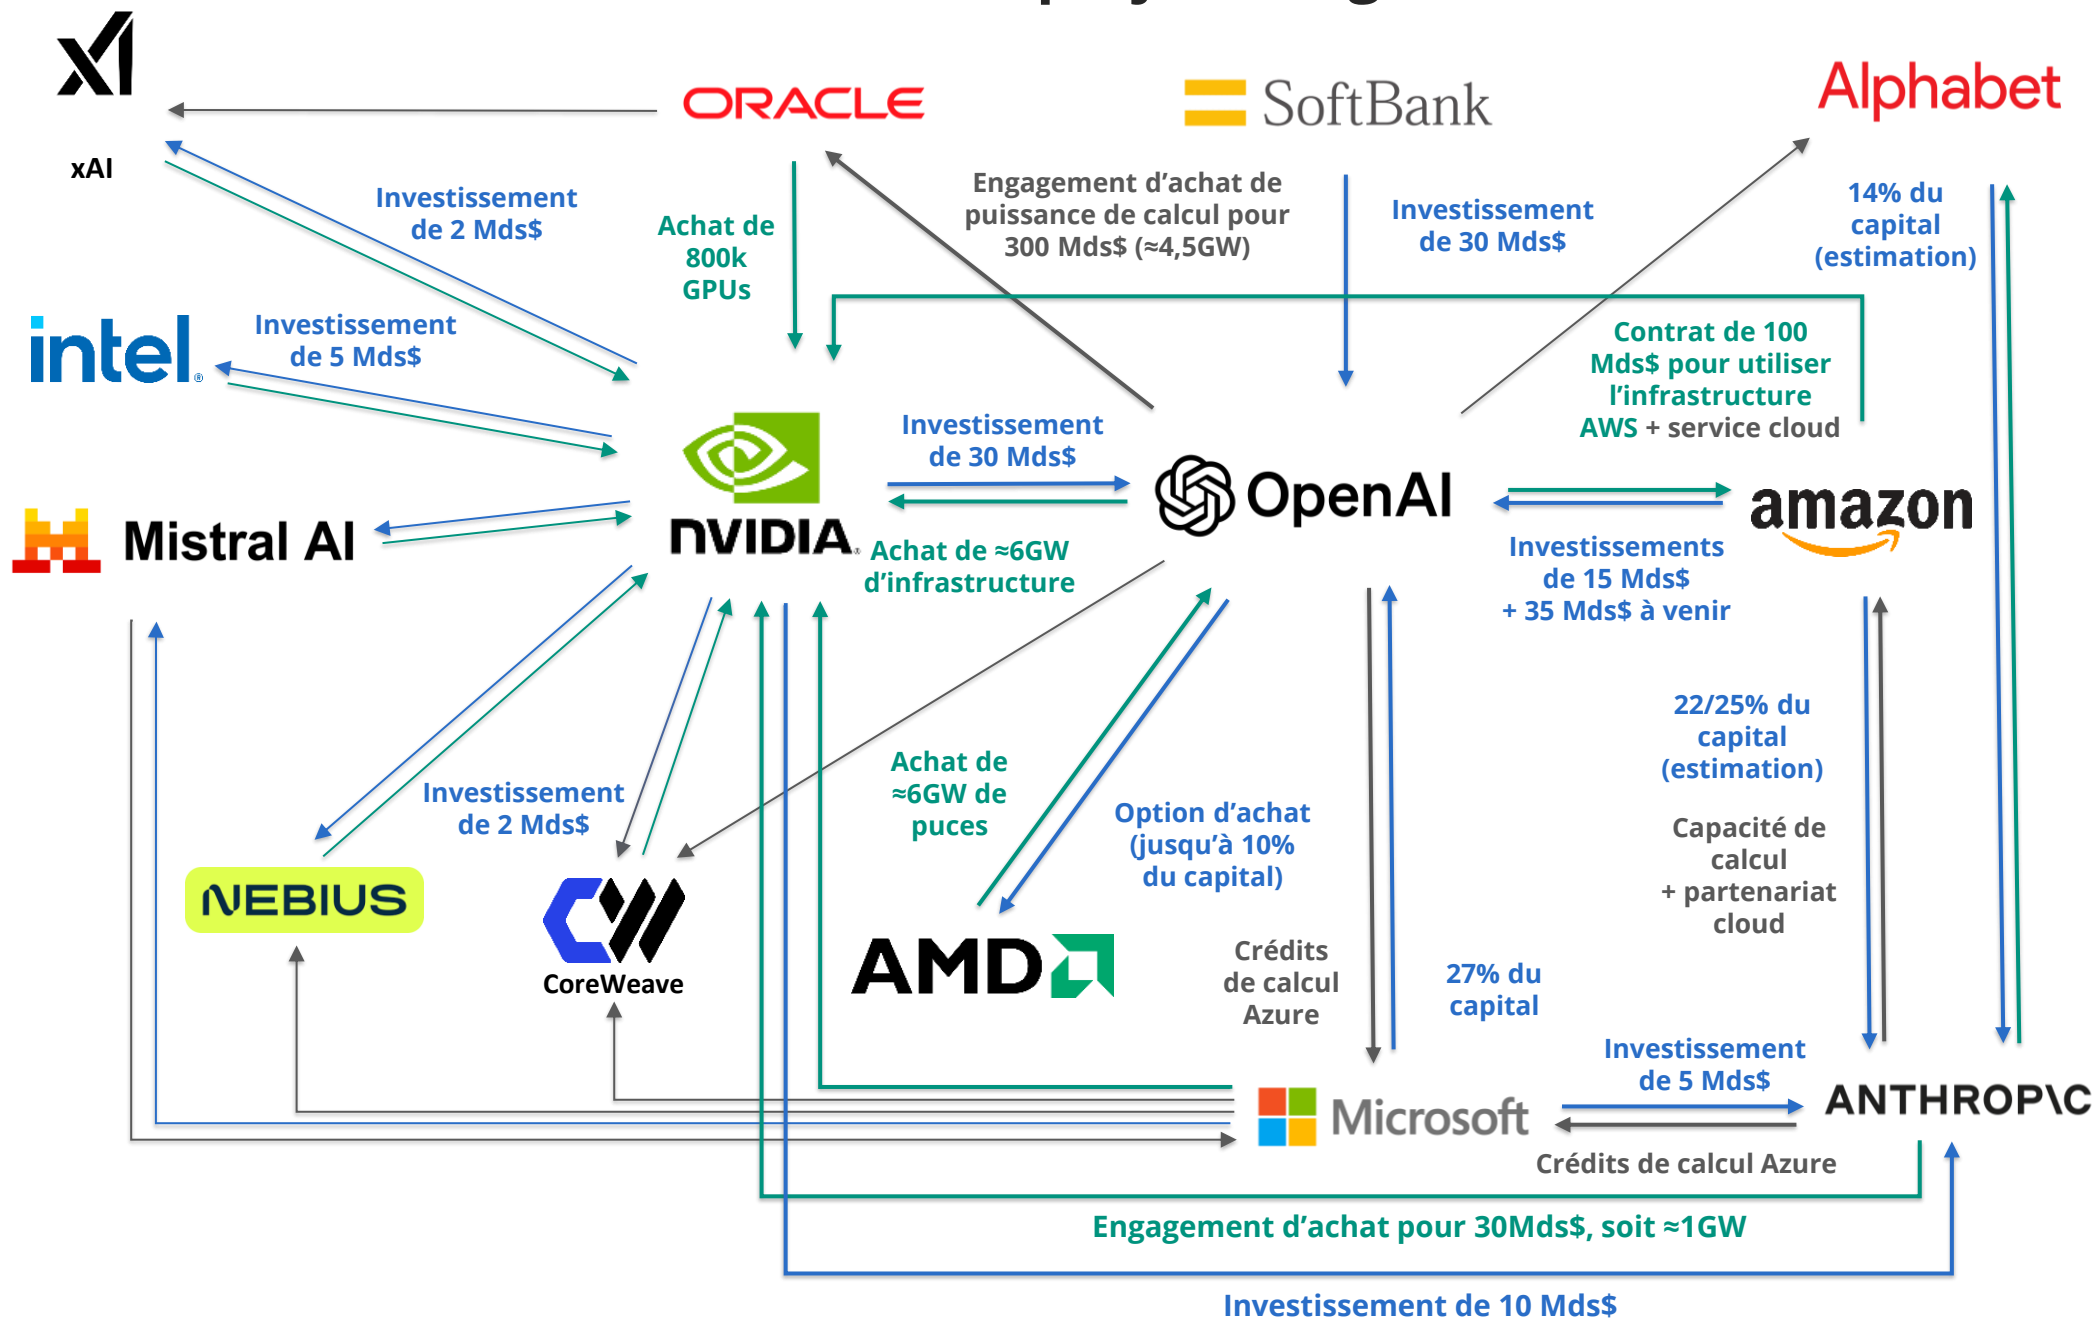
xAI

ORACLE

SoftBank

Alphabet

Investissement de 2 Mds$

Achat de 800k GPUs

Engagement d'achat de puissance de calcul pour 300 Mds$ (≈4,5GW)

Investissement de 30 Mds$

14% du capital (estimation)

intel

Investissement de 5 Mds$

Contrat de 100 Mds$ pour utiliser l'infrastructure AWS + service cloud

NVIDIA

Investissement de 30 Mds$

OpenAI

amazon

Mistral AI

Achat de ≈6GW d'infrastructure

Investissements de 15 Mds$ + 35 Mds$ à venir

22/25% du capital (estimation)

Achat de ≈6GW de puces

Investissement de 2 Mds$

Option d'achat (jusqu'à 10% du capital)

Capacité de calcul + partenariat cloud

NEBIUS

CoreWeave

AMD

Crédits de calcul Azure

27% du capital

Investissement de 5 Mds$

ANTHROP\C

Microsoft

Crédits de calcul Azure

Engagement d'achat pour 30Mds$, soit ≈1GW

Investissement de 10 Mds$